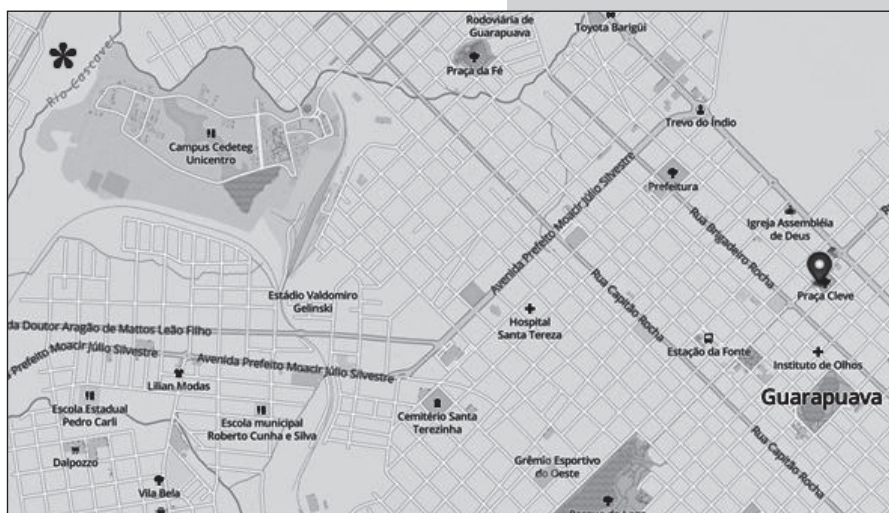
Rodoviária de Guarapuava
Toyota Barigüi
Praça da Fé
Rio Cascavel
Campus Cedeteg Unicentro
Trevo do Índio
Prefeitura
Avenida Prefeito Moacir Júlio Silvestre
Rua Brigadeiro Rocha
Igreja Assembléia de Deus
Praça Cleve
Rua Capitão Rocha
Estádio Valdomiro Gelinski
da Doutor Aragão de Mattos Leão Filho
Hospital Santa Tereza
Estação da Fonte
Instituto de Olhos
Prefeito Moacir Júlio Silvestre
Avenida Prefeito Moacir Júlio Silvestre
Lilian Modas
Guarapuava
Escola Estadual Pedro Carli
Escola municipal Roberto Cunha e Silva
Cemitério Santa Terezinha
Rua Capitão Rocha
Dalpozzo
Grêmio Esportivo do Oeste
Vila Bela
Parque do Lago